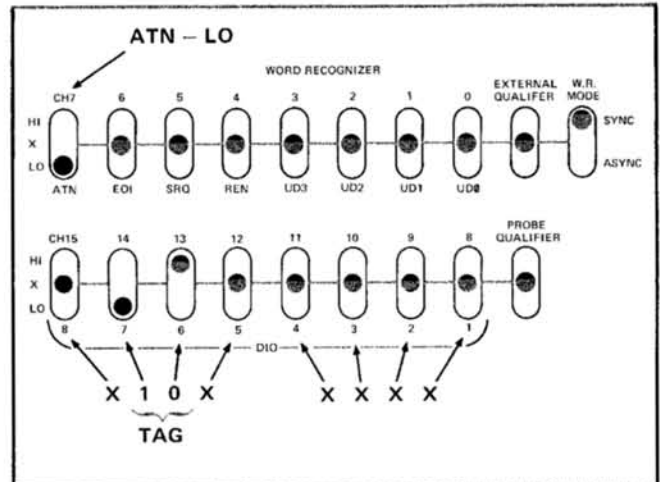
ATN – LO

WORD RECOGNIZER

CH7 6 5 4 3 2 1 0 EXTERNAL QUALIFER W.R. MODE

HI
X
LO

SYNC
ASYNC

ATN EOI SRQ REN UD3 UD2 UD1 UD0

CH15 14 13 12 11 10 9 8 PROBE QUALIFIER

HI
X
LO

8 7 6 5 4 3 2 1

DIO

X 1 0 X X X X X

TAG